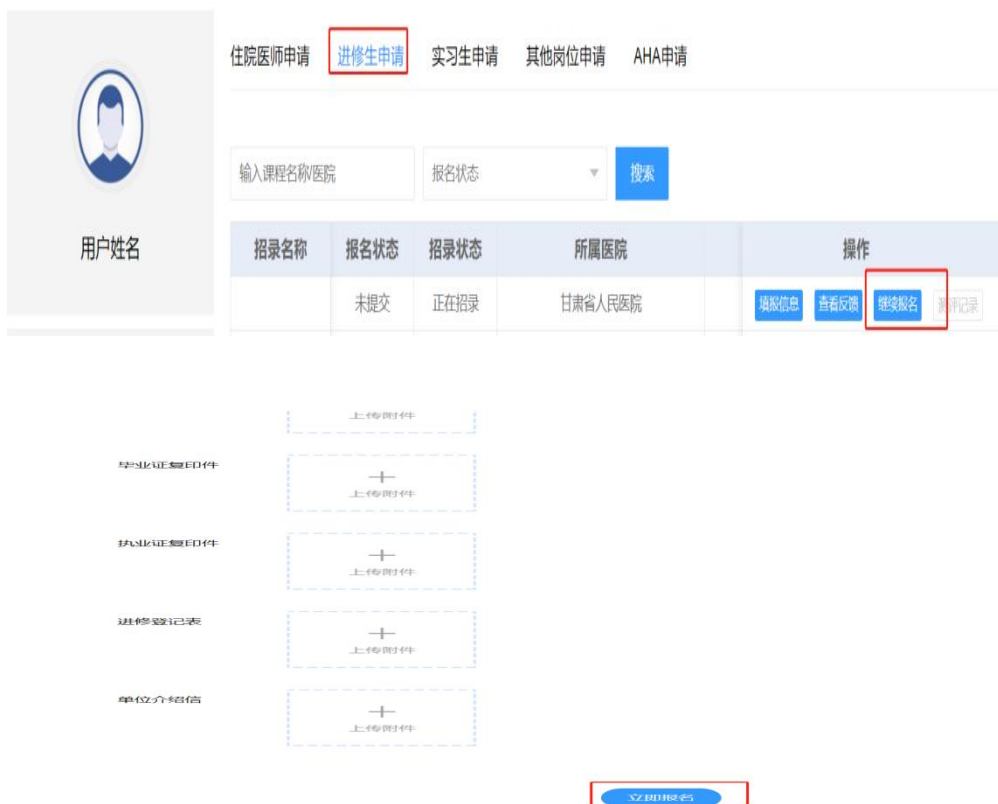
住院医师申请 进修生申请 实习生申请 其他岗位申请 AHA申请

用户姓名

输入课程名称/医院 报名状态 搜索

| 招录名称 | 报名状态 | 招录状态 | 所属医院 | 操作 |
|---|---|---|---|---|
| | 未提交 | 正在招录 | 甘肃省人民医院 | 填报信息 查看反馈 继续报名 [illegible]记录 |

上传附件

毕业证复印件
上传附件

执业证复印件
上传附件

进修登记表
上传附件

单位介绍信
上传附件

立即报名